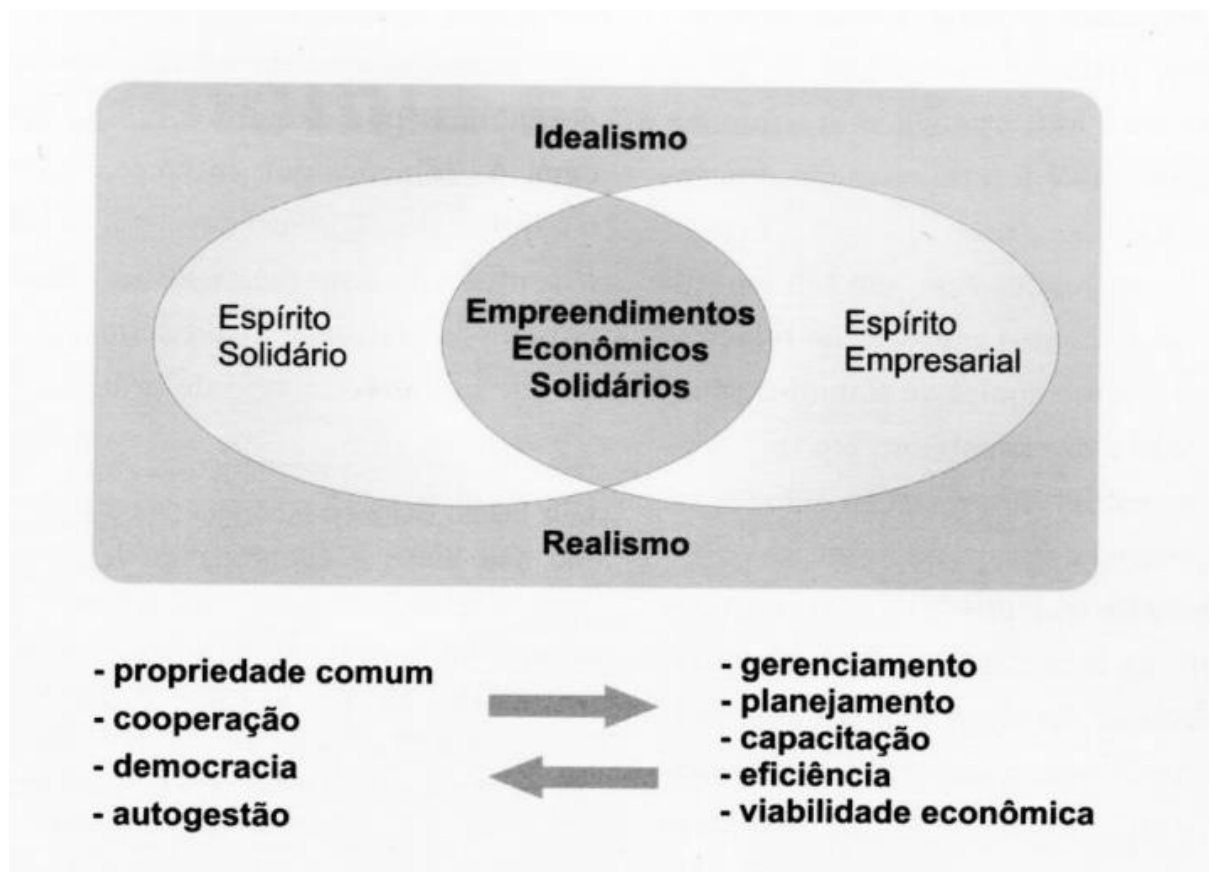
Idealismo

Espírito Solidário

Empreendimentos Econômicos Solidários

Espírito Empresarial

Realismo

- propriedade comum
- cooperação
- democracia
- autogestão

- gerenciamento
- planejamento
- capacitação
- eficiência
- viabilidade econômica